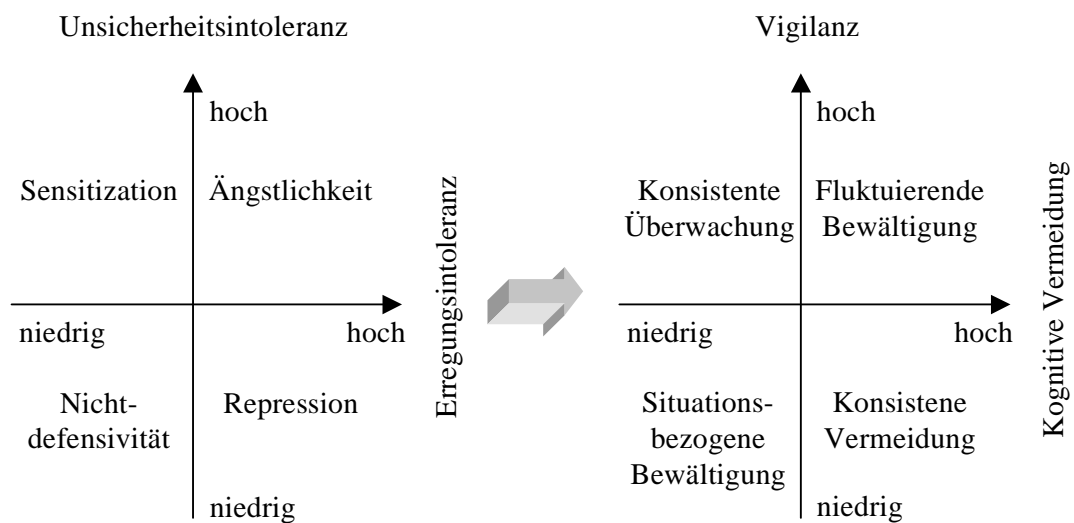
Unsicherheitsintoleranz

hoch

Sensitization

Ängstlichkeit

niedrig

hoch

Nicht-defensivität

Repression

niedrig

Erregungsintoleranz

Vigilanz

hoch

Konsistente Überwachung

Fluktuierende Bewältigung

niedrig

hoch

Situations-bezogene Bewältigung

Konsistene Vermeidung

niedrig

Kognitive Vermeidung